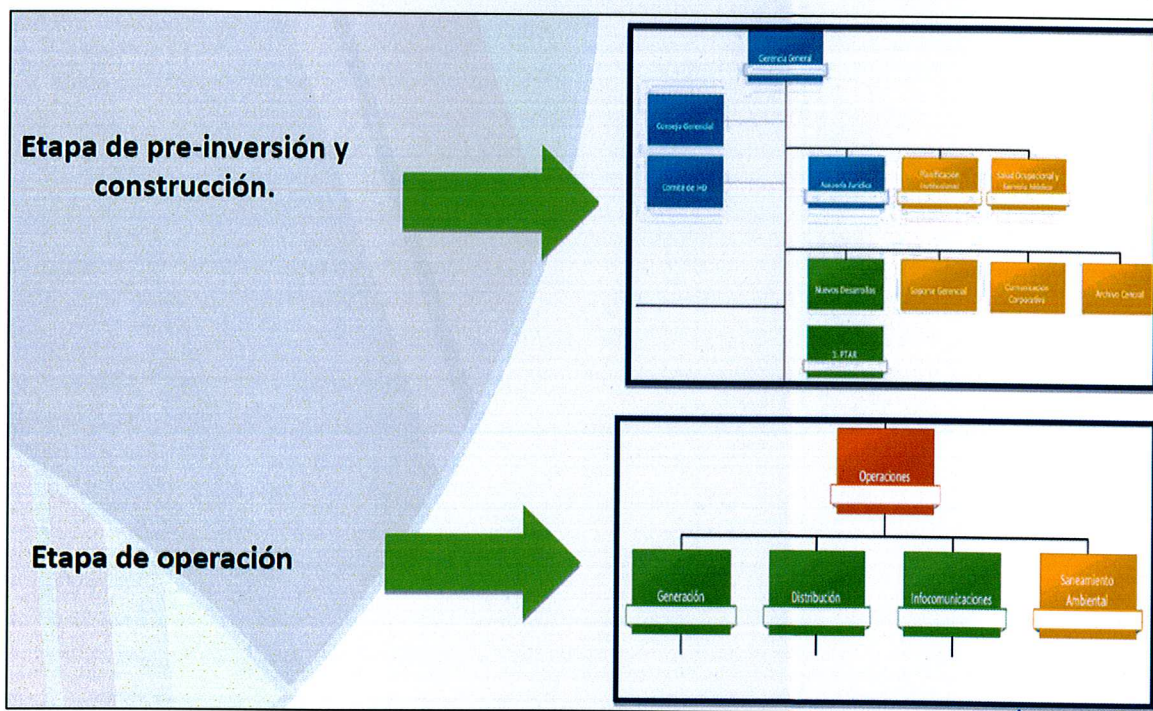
Etapa de pre-inversión y construcción.

Gerencia General

Consejo Gerencial

Comité de HD

Asesoría Jurídica

Planificación Institucional

Salud Ocupacional y Servicio Médico

Nuevos Desarrollos

Soporte Gerencial

Comunicación Corporativa

Archivo Central

1. PTAR

Etapa de operación

Operaciones

Generación

Distribución

Infocomunicaciones

Saneamiento Ambiental